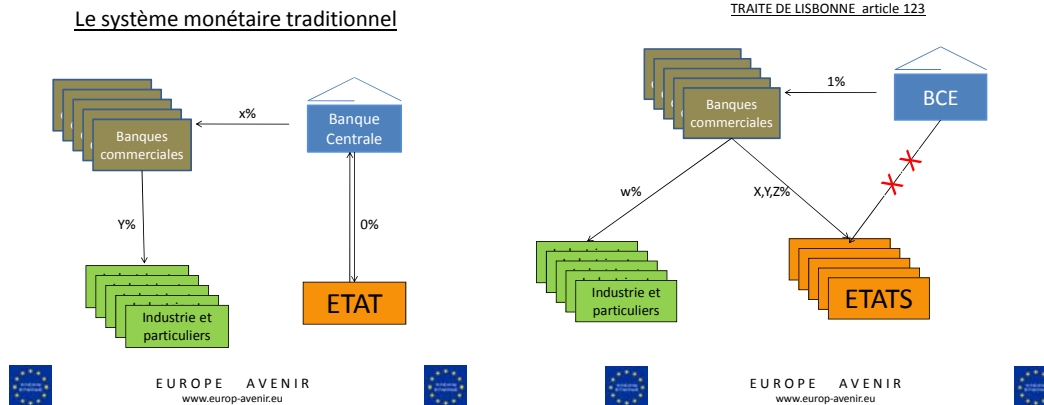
Le système monétaire traditionnel

Banques commerciales

x%

Banque Centrale

Y%

0%

Industrie et particuliers

ETAT

EUROPE AVENIR
www.europ-avenir.eu

TRAITE DE LISBONNE article 123

1%

Banques commerciales

BCE

w%

X,Y,Z%

Industrie et particuliers

ETATS

EUROPE AVENIR
www.europ-avenir.eu